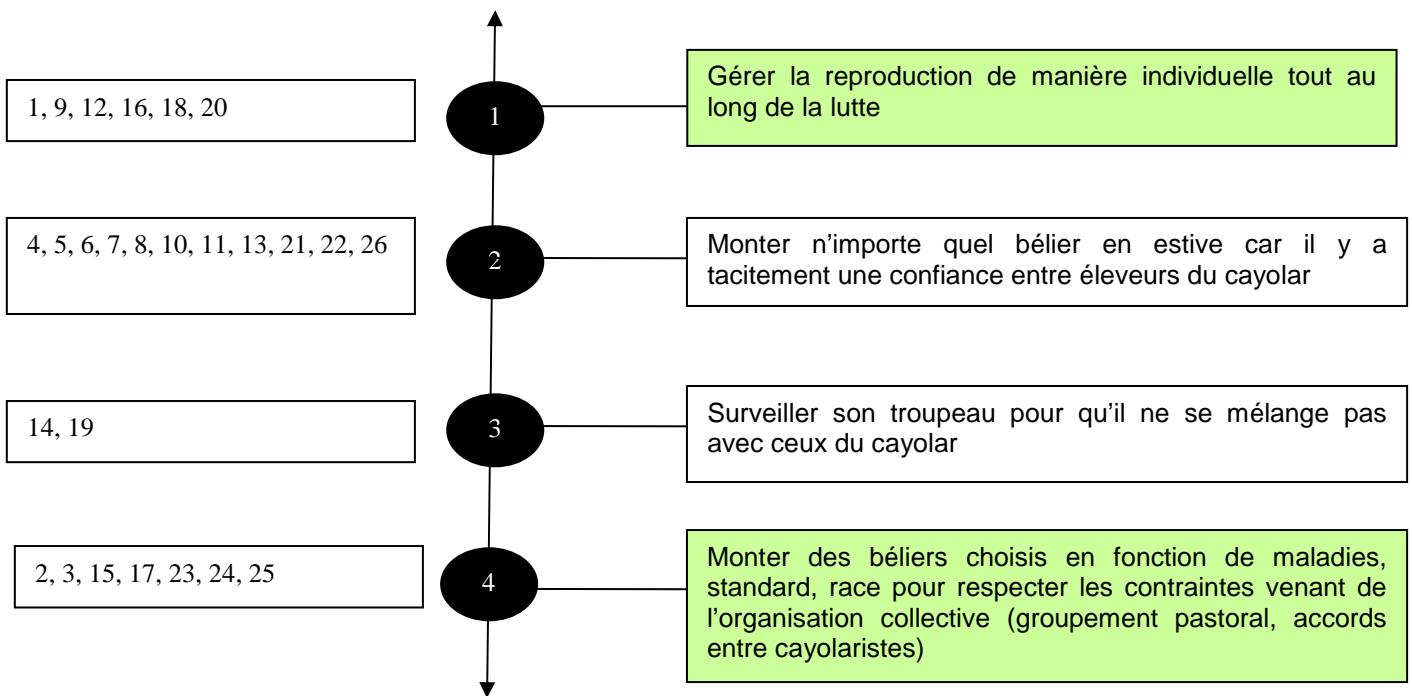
1, 9, 12, 16, 18, 20

1

Gérer la reproduction de manière individuelle tout au long de la lutte

4, 5, 6, 7, 8, 10, 11, 13, 21, 22, 26

2

Monter n'importe quel bélier en estive car il y a tacitement une confiance entre éleveurs du cayolar

14, 19

3

Surveiller son troupeau pour qu'il ne se mélange pas avec ceux du cayolar

2, 3, 15, 17, 23, 24, 25

4

Monter des béliers choisis en fonction de maladies, standard, race pour respecter les contraintes venant de l'organisation collective (groupement pastoral, accords entre cayolaristes)